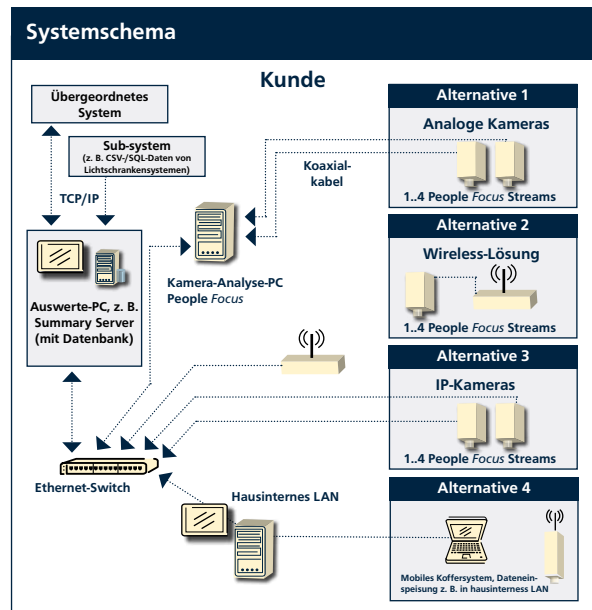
Systemschema

Kunde

Übergeordnetes System

Sub-system (z. B. CSV-/SQL-Daten von Lichtschrankensystemen)

TCP/IP

Auswerte-PC, z. B. Summary Server (mit Datenbank)

Koaxialkabel

Kamera-Analyse-PC People *Focus*

Ethernet-Switch

Hausinternes LAN

Alternative 1

Analoge Kameras

1..4 People *Focus* Streams

Alternative 2

Wireless-Lösung

1..4 People *Focus* Streams

Alternative 3

IP-Kameras

1..4 People *Focus* Streams

Alternative 4

Mobiles Koffersystem, Dateneinspeisung z. B. in hausinterness LAN